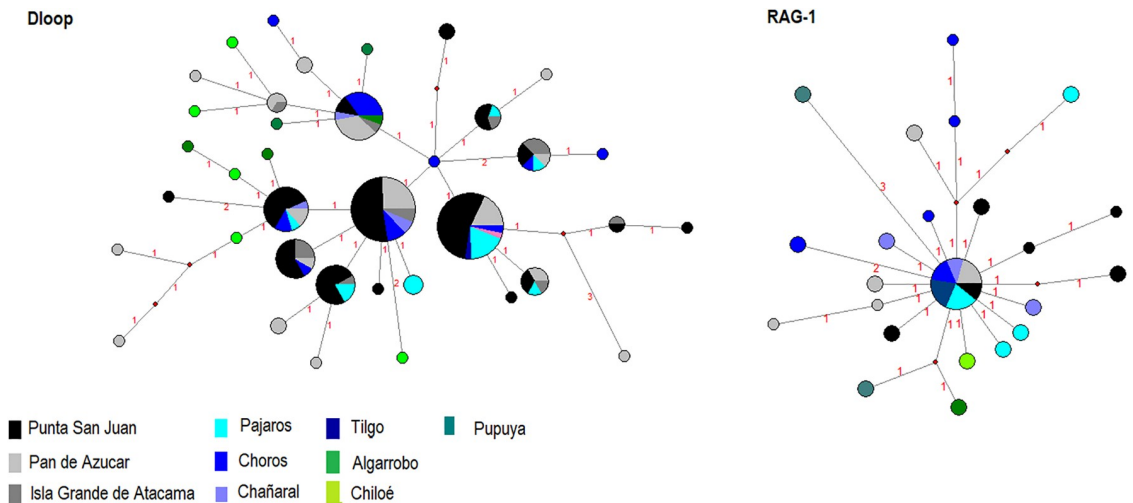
Dloop

RAG-1

1 1 1 1 1 1 1 1 1 1 1 1 2 1 1 1 1 1 1 1 2 1 1 1 1 1 1 1 1 1 1 2 1 1 1 1 3 1

1 1 1 1 3 1 1 1 1 1 1 2 1 1 1 1 1 1 1 1 1

Punta San Juan
Pan de Azucar
Isla Grande de Atacama
Pajaros
Choros
Chañaral
Tilgo
Algarrobo
Chiloé
Pupuya